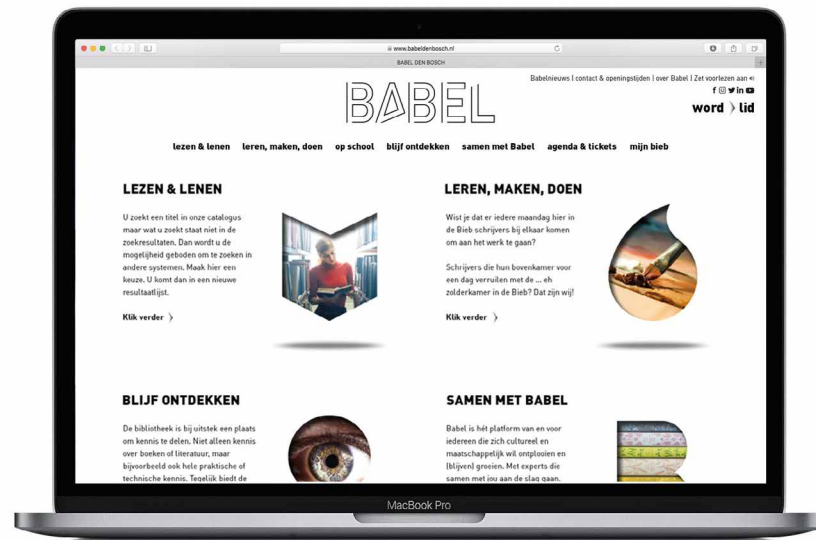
www.babeldenbosch.nl

BABEL DEN BOSCH

Babelnieuws | contact & openingstijden | over Babel | Zet voorlezen aan

BABEL

word ❯ lid

lezen & lenen leren, maken, doen op school blijf ontdekken samen met Babel agenda & tickets mijn bieb

LEZEN & LENEN

U zoekt een titel in onze catalogus maar wat u zoekt staat niet in de zoekresultaten. Dan wordt u de mogelijkheid geboden om te zoeken in andere systemen. Maak hier een keuze. U komt dan in een nieuwe resultaatlijst.

Klik verder

LEREN, MAKEN, DOEN

Wist je dat er iedere maandag hier in de Bieb schrijvers bij elkaar komen om aan het werk te gaan?

Schrijvers die hun bovenkamer voor een dag verruilen met de ... eh zolderkamer in de Bieb? Dat zijn wij!

Klik verder

BLIJF ONTDEKKEN

De bibliotheek is bij uitstek een plaats om kennis te delen. Niet alleen kennis over boeken of literatuur, maar bijvoorbeeld ook hele praktische of technische kennis. Tegelijk biedt de

SAMEN MET BABEL

Babel is hét platform van en voor iedereen die zich cultureel en maatschappelijk wil ontplooien en (blijven) groeien. Met experts die samen met jou aan de slag gaan.

MacBook Pro